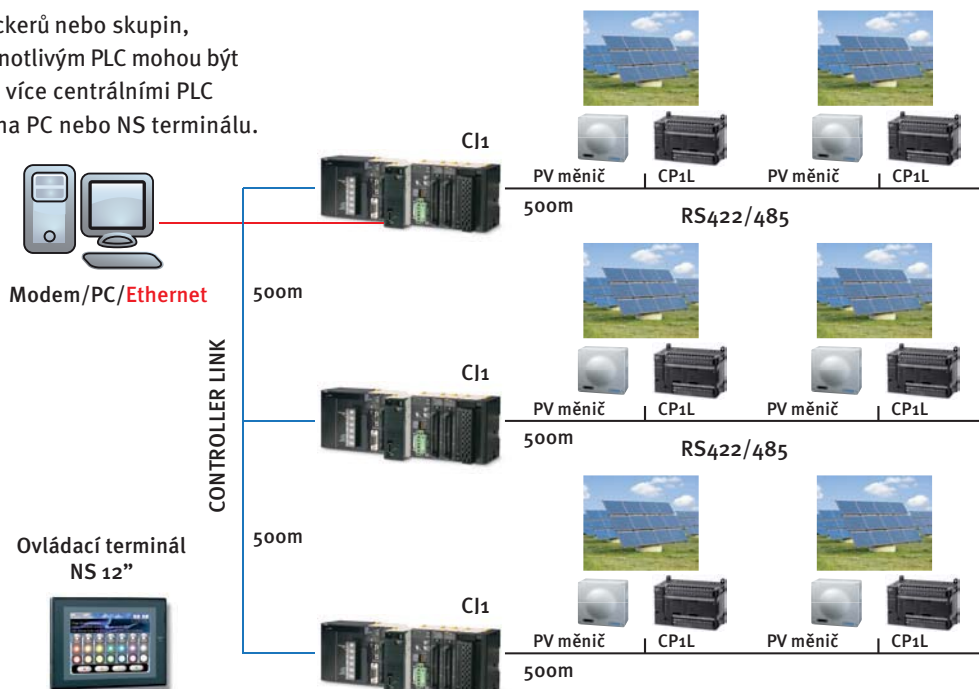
ckerů nebo skupin, notlivým PLC mohou být více centrálními PLC na PC nebo NS terminálu.

CJ1

PV měnič CP1L PV měnič CP1L

500m

RS422/485

Modem/PC/Ethernet

500m

CONTROLLER LINK

CJ1

PV měnič CP1L PV měnič CP1L

500m

RS422/485

500m

Ovládací terminál NS 12"

CJ1

PV měnič CP1L PV měnič CP1L

500m